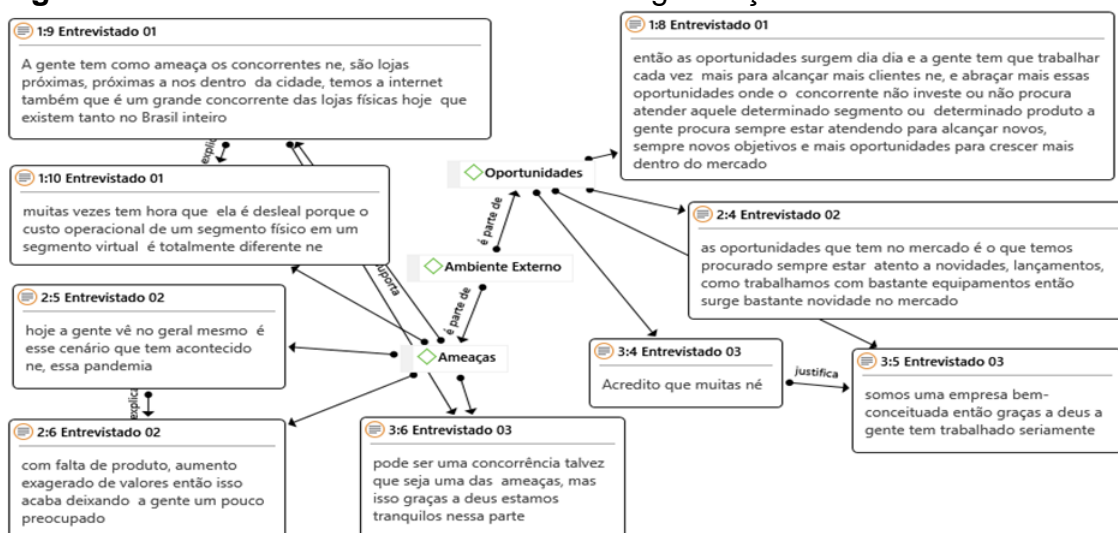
1:9 Entrevistado 01

A gente tem como ameaça os concorrentes ne, são lojas próximas, próximas a nos dentro da cidade, temos a internet também que é um grande concorrente das lojas físicas hoje que existem tanto no Brasil inteiro

1:8 Entrevistado 01

então as oportunidades surgem dia dia e a gente tem que trabalhar cada vez mais para alcançar mais clientes ne, e abraçar mais essas oportunidades onde o concorrente não investe ou não procura atender aquele determinado segmento ou determinado produto a gente procura sempre estar atendendo para alcançar novos, sempre novos objetivos e mais oportunidades para crescer mais dentro do mercado

explica

1:10 Entrevistado 01

muitas vezes tem hora que ela é desleal porque o custo operacional de um segmento físico em um segmento virtual é totalmente diferente ne

Oportunidades

é parte de

2:4 Entrevistado 02

as oportunidades que tem no mercado é o que temos procurado sempre estar atento a novidades, lançamentos, como trabalhamos com bastante equipamentos então surge bastante novidade no mercado

Ambiente Externo

suporta

é parte de

2:5 Entrevistado 02

hoje a gente vê no geral mesmo é esse cenário que tem acontecido ne, essa pandemia

Ameaças

3:4 Entrevistado 03

Acredito que muitas né

justifica

3:5 Entrevistado 03

somos uma empresa bem-conceituada então graças a deus a gente tem trabalhado seriamente

explica

2:6 Entrevistado 02

com falta de produto, aumento exagerado de valores então isso acaba deixando a gente um pouco preocupado

3:6 Entrevistado 03

pode ser uma concorrência talvez que seja uma das ameaças, mas isso graças a deus estamos tranquilos nessa parte